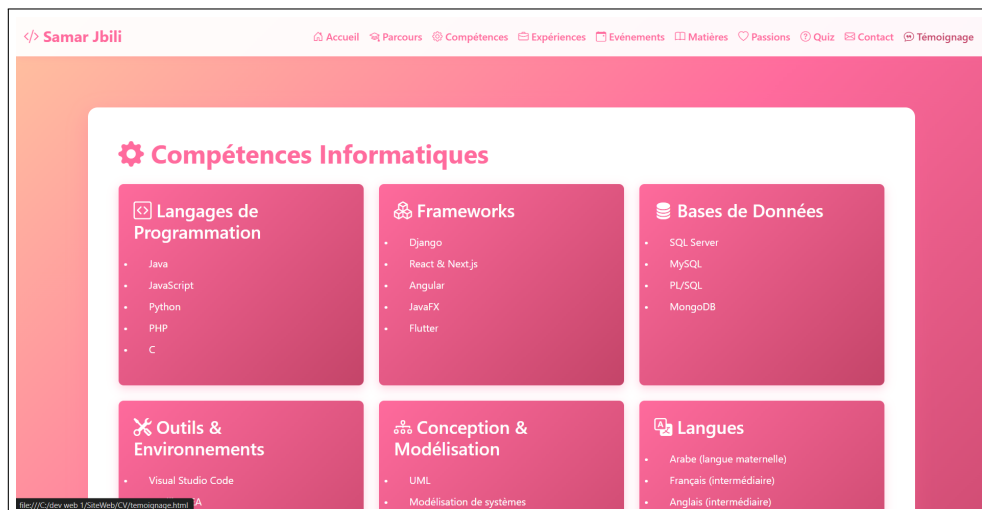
</> Samar Jbili

Accueil Parcours Compétences Expériences Evénements Matières Passions Quiz Contact Témoignage

Compétences Informatiques

Langages de Programmation

- Java
- JavaScript
- Python
- PHP
- C

Frameworks

- Django
- React & Next.js
- Angular
- JavaFX
- Flutter

Bases de Données

- SQL Server
- MySQL
- PL/SQL
- MongoDB

Outils & Environnements

- Visual Studio Code
- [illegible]A

Conception & Modélisation

- UML
- Modélisation de systèmes

Langues

- Arabe (langue maternelle)
- Français (intermédiaire)
- Anglais (intermédiaire)

file:///C:/dev web 1/SiteWeb/CV/temoignage.html